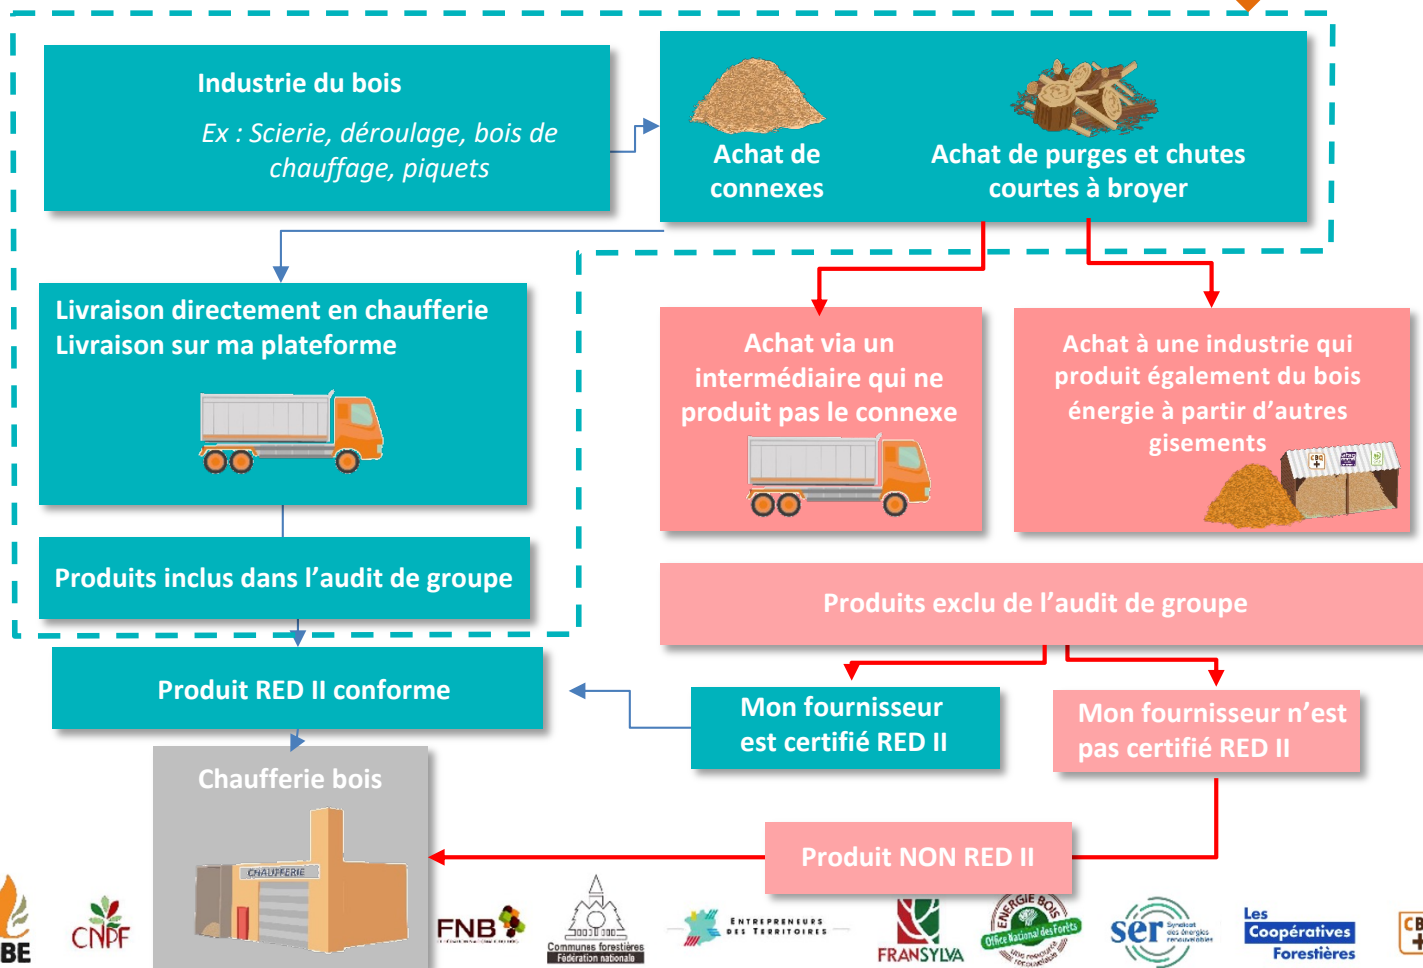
Industrie du bois

Ex : Scierie, déroulage, bois de chauffage, piquets

Achat de connexes

Achat de purges et chutes courtes à broyer

Livraison directement en chaufferie
Livraison sur ma plateforme

Produits inclus dans l'audit de groupe

Achat via un intermédiaire qui ne produit pas le connexe

Achat à une industrie qui produit également du bois énergie à partir d'autres gisements

Produits exclu de l'audit de groupe

Produit RED II conforme

Mon fournisseur est certifié RED II

Mon fournisseur n'est pas certifié RED II

Chaufferie bois

CHAUFFERIE

Produit NON RED II

BE

CNPF

FNB

Communes forestières
Fédération nationale

ENTREPRENEURS DES TERRITOIRES

FRANSYLVA

ENERGIE BOIS
Office National des Forêts

ser

Les Coopératives Forestières

CB